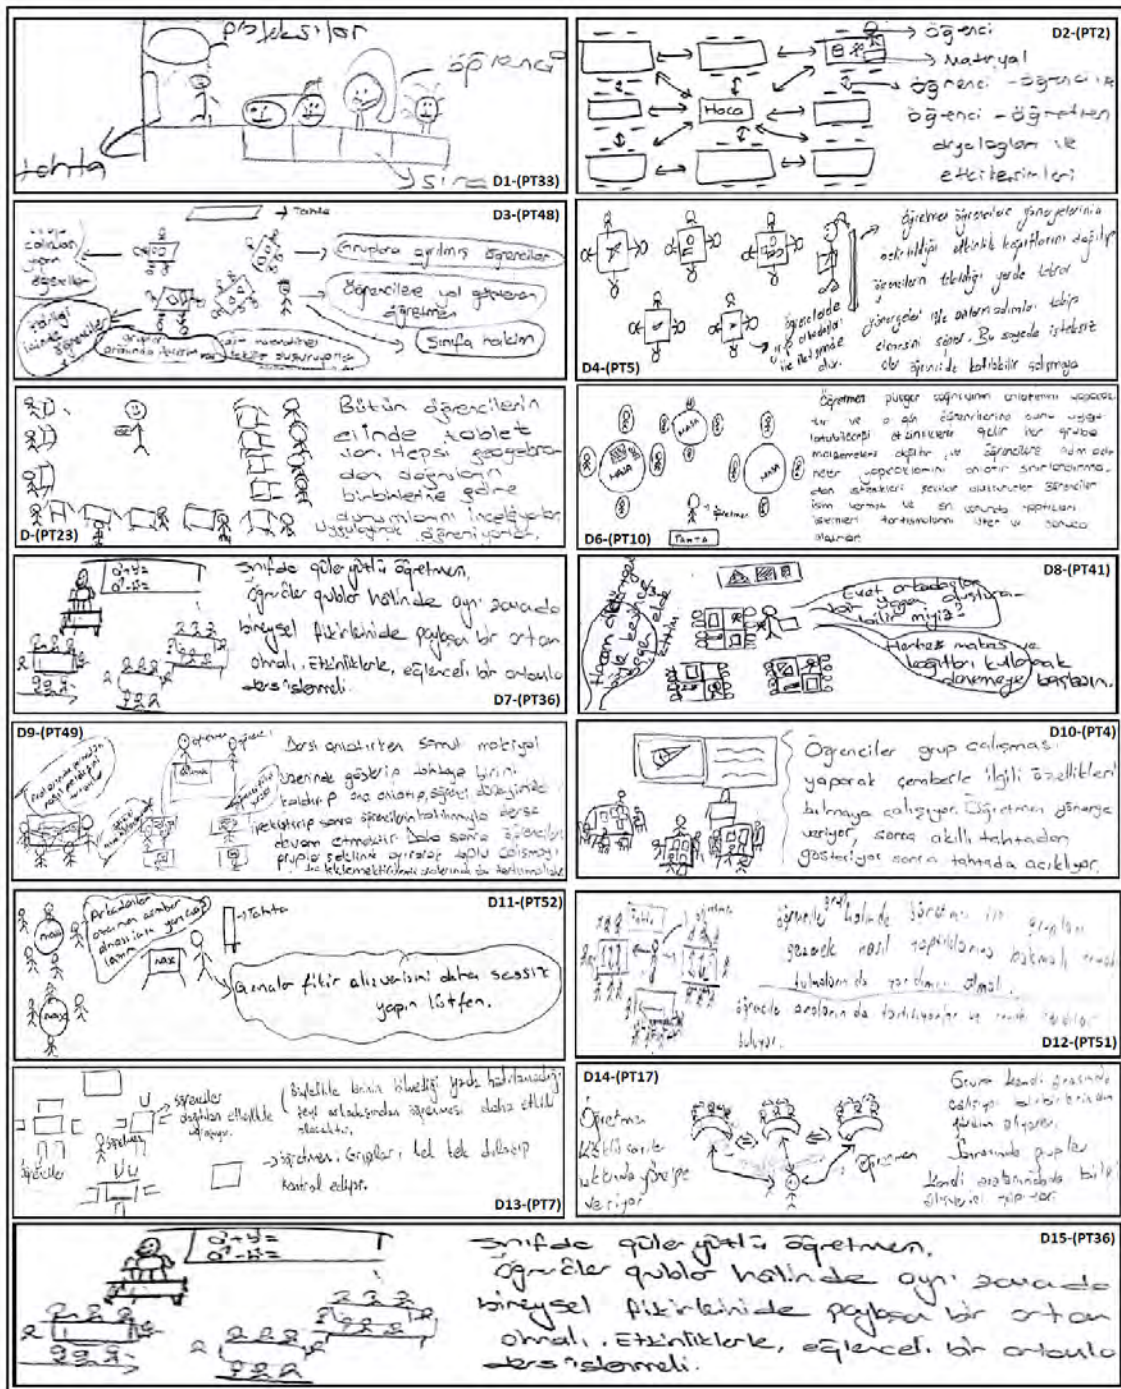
projeksiyon

öğrenci

tahta

sıra

D1-(PT33)

D2-(PT2)

öğrenci

Materyal

Hoca

öğrenci - öğrenci ile öğrenci - öğretmen diyalogları ve etkileşimleri

D3-(PT48)

Tahta

Gruplara ayrılmış öğrenciler

Öğrencilere yol gösteren öğretmen

Sınıfa hakim

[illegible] çalışan öğrenciler

Tahtaya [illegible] öğrenciler

Grup ortamında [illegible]

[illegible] susturuyor

D4-(PT5)

öğretmen öğrencilere yönergelerini içeren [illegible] etkinlik kağıtlarını dağıtıp öğrencilerin takıldığı yerde tekrar yönergeler ile anlatım adımları takip etmesini sağlar. Bu sayede istenilir ve öğrenci de katılabilir çalışmaya

öğrencilerde ortaklaşa ve iletişimde dir.

Bütün öğrencilerin elinde tablet var. Hepsi geogebradan dağınık birbirlerine göre durumlarını inceleyerek uygulayarak öğreniyorlar.

D-(PT23)

D6-(PT10)

Öğretmen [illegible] anlatımını yapacaktır ve o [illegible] öğrencilerine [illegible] etkinlikte gelir her gruba materyallerle dağıtır ve öğrencilere adım adım neler yapacaklarını anlatır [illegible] eden etkinlikleri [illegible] öğrenciler isim vererek ve en sonunda yaptıkları işlemleri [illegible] sonuca ulaşırlar.

MASA

Öğretmen

Tahta

Sınıfda güler yüzlü öğretmen, öğrenciler gruplar halinde aynı zamanda bireysel fikirlerini de paylaşan bir ortam olmalı. Etkinliklerle, eğlenceli bir ortamda ders işlenmeli.

D7-(PT36)

D8-(PT41)

Evet arkadaşlar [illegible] doğru mu?

Herkes makas ve kağıtları kullanarak denemeye başlasın.

Hocam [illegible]

D9-(PT49)

öğretmen

öğrenci

Dersi anlatırken somut materyal üzerinde gösterip tahtaya birini kaldırıp ona anlatıp, öğrenci düşünmesi pekiştirip sonra öğrencilerin katılımıyla derse devam etmektir. Daha sonra öğrencileri gruplar şeklinde ayırarak toplu çalışmayı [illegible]

D10-(PT4)

Öğrenciler grup çalışması yaparak çemberle ilgili özellikleri bulmaya çalışıyor. Öğretmen yönerge veriyor, sonra akıllı tahtadan gösteriyor sonra tahtada açıklıyor.

D11-(PT52)

Arkadaşlar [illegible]

Tahta

MASA

Gruplar fikir alışverişini daha sessiz yapın lütfen.

D12-(PT51)

öğrenciler grup halinde öğretmen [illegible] gerekli nasıl yapıldığına bakmalı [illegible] da yardımcı olmalı.

öğrenciler araların da tartışıyorlar ve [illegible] bulmaya çalışıyor.

öğrenciler

öğretmen

Birbirlerinin bilmediği yerde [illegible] şeyi arkadaşından öğrenmesi daha etkili olacaktır.

öğretmen Grupları tek tek dolaşıp kontrol ediyor.

D13-(PT7)

D14-(PT17)

Öğretmen kağıtta tarife üzerinde yönerge veriyor

öğretmen

Grup kendi arasında çalışıyor birbirlerinden yardım alıyorlar. Sonrasında gruplar kendi aralarında bilgi alışverişi yapıyor.

D15-(PT36)

Sınıfda güler yüzlü öğretmen, öğrenciler gruplar halinde aynı zamanda bireysel fikirlerini de paylaşan bir ortam olmalı. Etkinliklerle, eğlenceli bir ortamda ders işlenmeli.